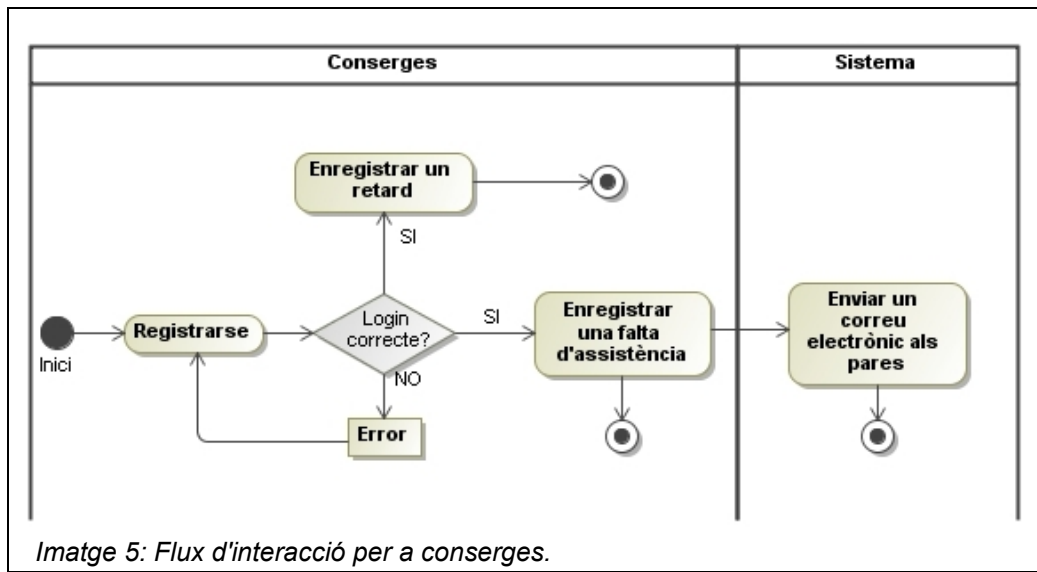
Conserges

Sistema

Enregistrar un retard

SI

SI

Inici

Registrarse

Login correcte?

Enregistrar una falta d'assistència

Enviar un correu electrònic als pares

NO

Error

Imatge 5: Flux d'interacció per a conserges.